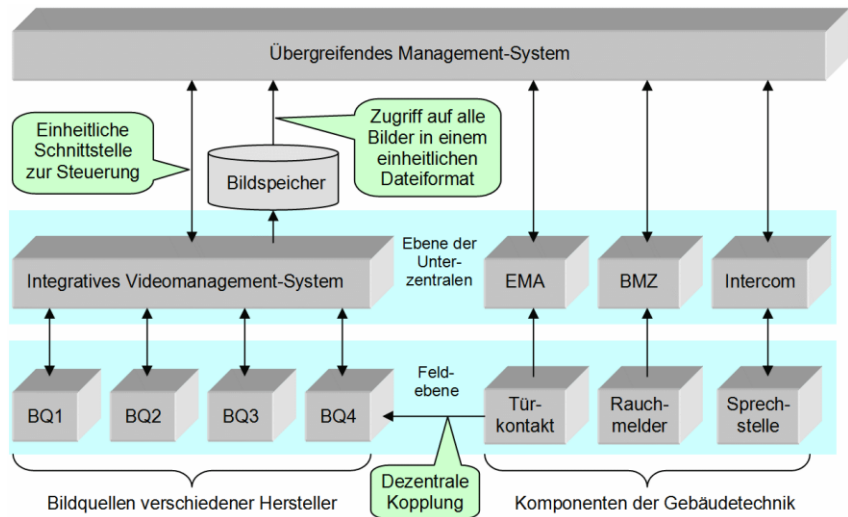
Übergreifendes Management-System

Einheitliche Schnittstelle zur Steuerung

Bildspeicher

Zugriff auf alle Bilder in einem einheitlichen Dateiformat

Integratives Videomanagement-System

Ebene der Unterzentralen

EMA

BMZ

Intercom

BQ1

BQ2

BQ3

BQ4

Feldebene

Türkontakt

Rauchmelder

Sprechstelle

Dezentrale Kopplung

Bildquellen verschiedener Hersteller

Komponenten der Gebäudetechnik